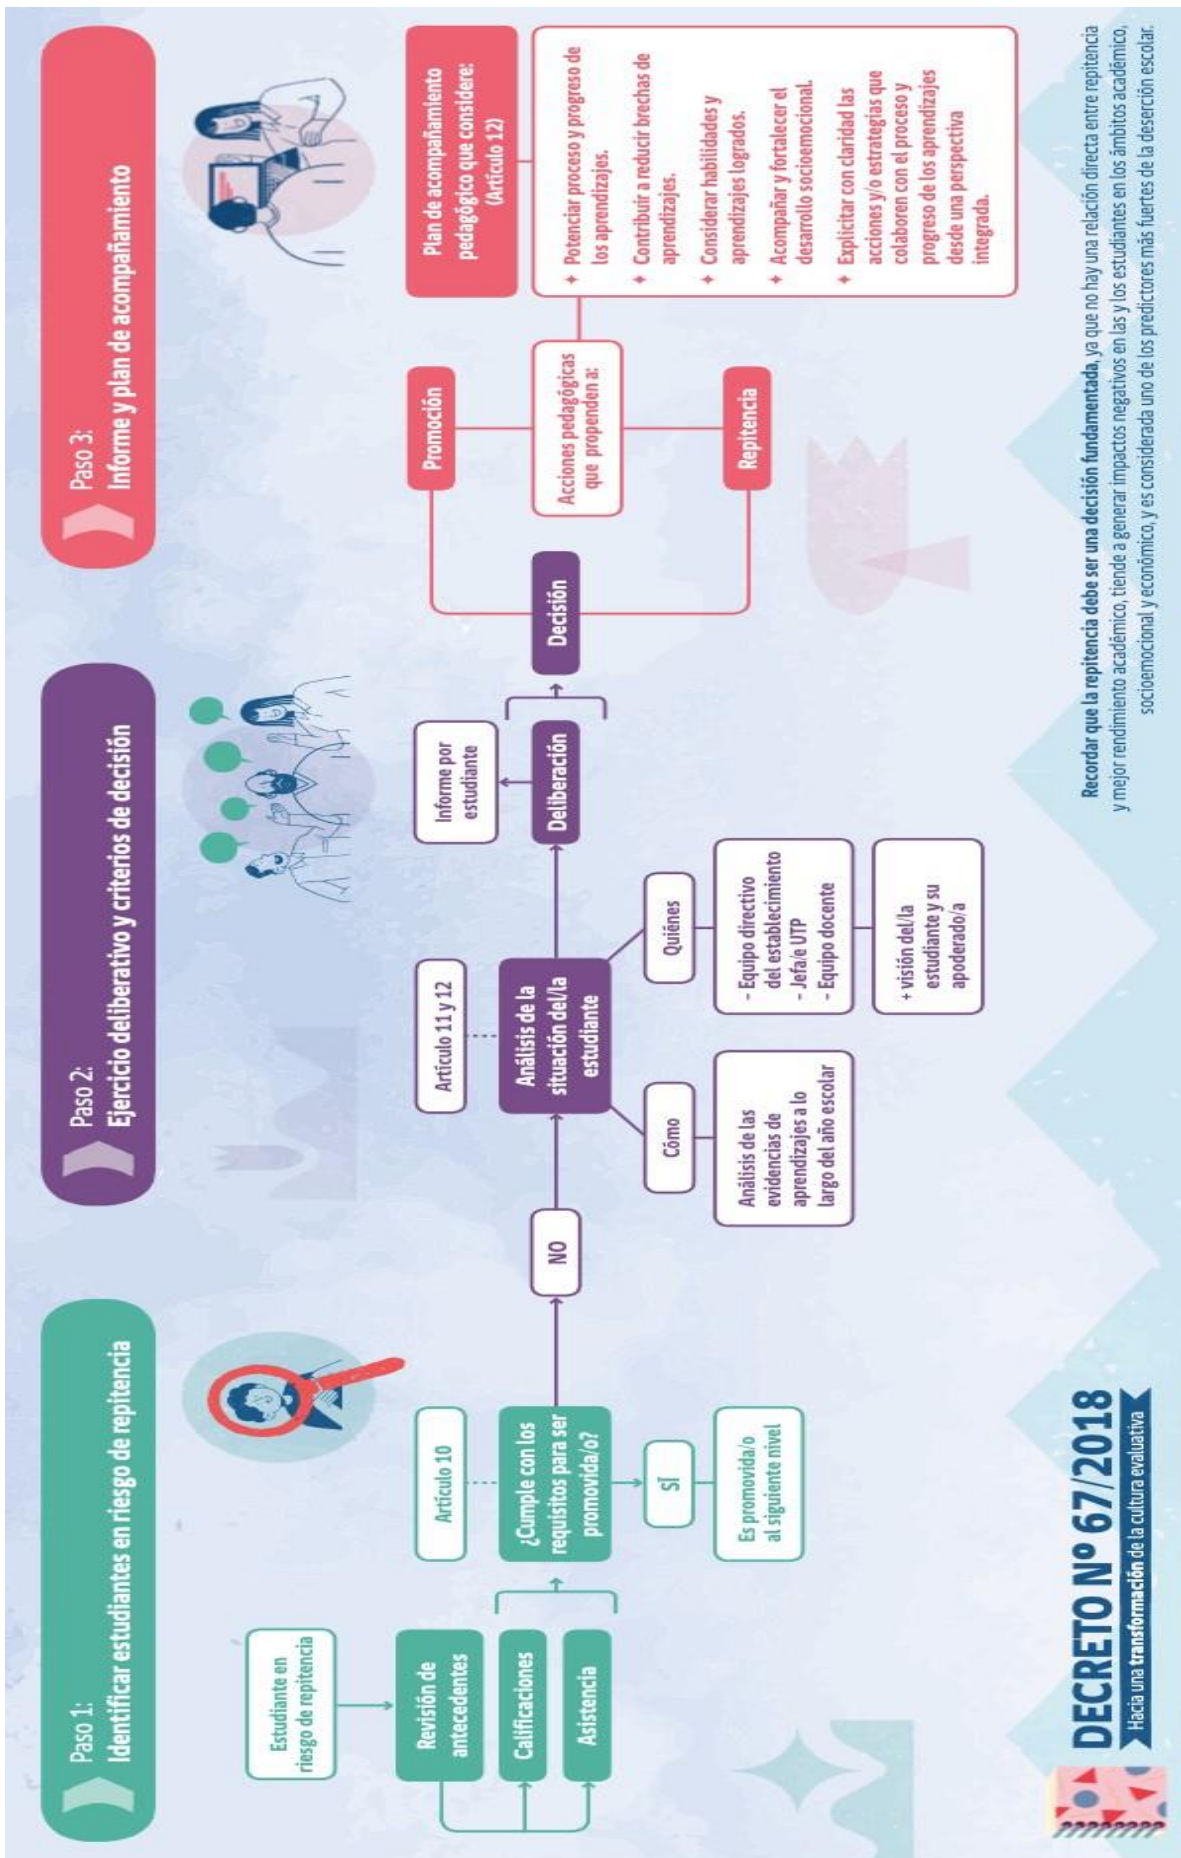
Paso 1:
Identificar estudiantes en riesgo de repitencia

Estudiante en riesgo de repitencia

Revisión de antecedentes

Calificaciones

Asistencia

Artículo 10

¿Cumple con los requisitos para ser promovida/o?

SÍ

Es promovida/o al siguiente nivel

NO

Paso 2:
Ejercicio deliberativo y criterios de decisión

Artículo 11 y 12

Análisis de la situación del/la estudiante

Cómo

Análisis de las evidencias de aprendizajes a lo largo del año escolar

Quiénes

- Equipo directivo del establecimiento
- Jefa/e UTP
- Equipo docente

+ visión del/la estudiante y su apoderado/a

Informe por estudiante

Deliberación

Decisión

Paso 3:
Informe y plan de acompañamiento

Promoción

Acciones pedagógicas que propenden a:

Repitencia

Plan de acompañamiento pedagógico que considere: (Artículo 12)

Potenciar proceso y progreso de los aprendizajes.

Contribuir a reducir brechas de aprendizajes.

Considerar habilidades y aprendizajes logrados.

Acompañar y fortalecer el desarrollo socioemocional.

Explicitar con claridad las acciones y/o estrategias que colaboren con el proceso y progreso de los aprendizajes desde una perspectiva integrada.

Recordar que la repitencia debe ser una decisión fundamentada, ya que no hay una relación directa entre repitencia y mejor rendimiento académico, tiende a generar impactos negativos en las y los estudiantes en los ámbitos académico, socioemocional y económico, y es considerada uno de los predictores más fuertes de la deserción escolar.

DECRETO Nº 67/2018
Hacia una transformación de la cultura evaluativa